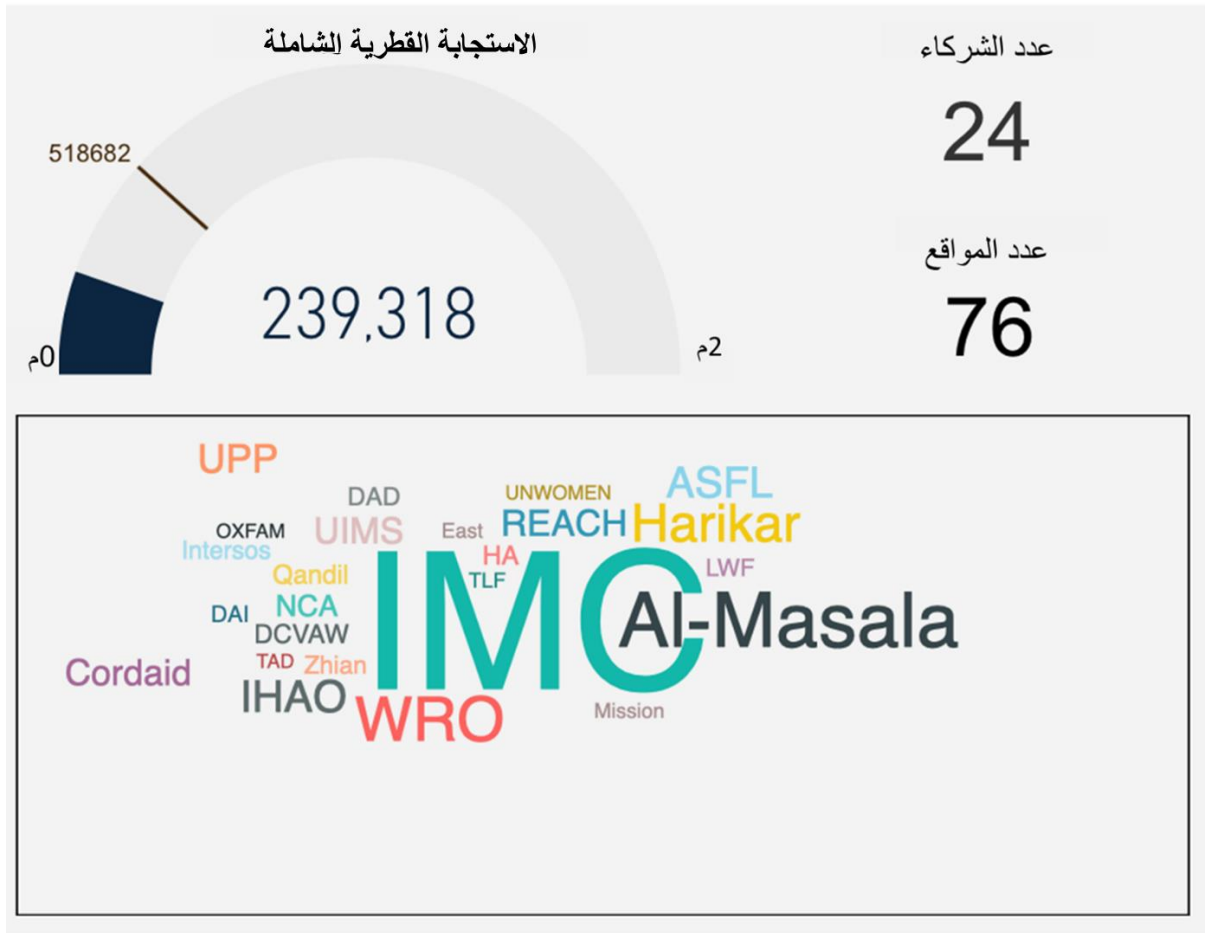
الاستجابة القطرية الشاملة

518682

239,318

0م

2م

عدد الشركاء

24

عدد المواقع

76

UPP
ASFL
UNWOMEN
DAD
OXFAM
UIMS
East
REACH
Harikar
Intersos
HA
LWF
Qandil
TLF
IMC
NCA
DAI
Al-Masala
DCVAW
TAD
Zhian
Cordaid
IHAO
WRO
Mission